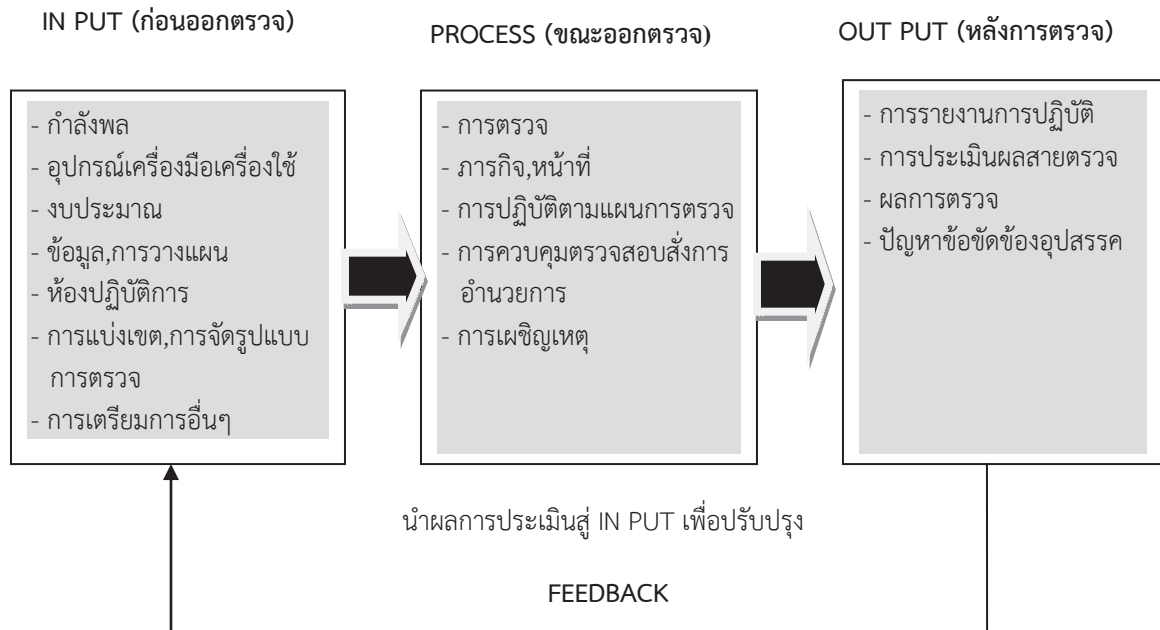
IN PUT (ก่อนออกตรวจ)

- กำลังพล
- อุปกรณ์เครื่องมือเครื่องใช้
- งบประมาณ
- ข้อมูล,การวางแผน
- ห้องปฏิบัติการ
- การแบ่งเขต,การจัดรูปแบบการตรวจ
- การเตรียมการอื่นๆ

PROCESS (ขณะออกตรวจ)

- การตรวจ
- ภารกิจ,หน้าที่
- การปฏิบัติตามแผนการตรวจ
- การควบคุมตรวจสอบสั่งการอำนวยการ
- การเผชิญเหตุ

OUT PUT (หลังการตรวจ)

- การรายงานการปฏิบัติ
- การประเมินผลสายตรวจ
- ผลการตรวจ
- ปัญหาข้อขัดข้องอุปสรรค

นำผลการประเมินสู่ IN PUT เพื่อปรับปรุง

FEEDBACK